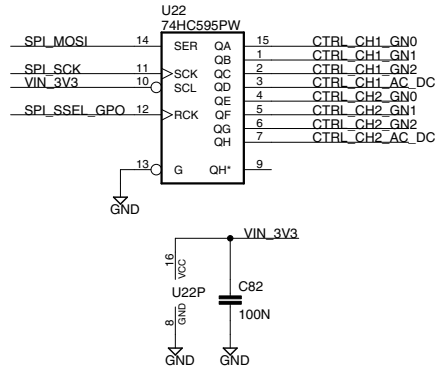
U22
74HC595PW

SPI_MOSI 14 SER
SPI_SCK 11 SCK
VIN_3V3 10 SCL
SPI_SSEL_GPO 12 RCK
13 G
GND

QA 15 CTRL_CH1_GN0
QB 1 CTRL_CH1_GN1
QC 2 CTRL_CH1_GN2
QD 3 CTRL_CH1_AC_DC
QE 4 CTRL_CH2_GN0
QF 5 CTRL_CH2_GN1
QG 6 CTRL_CH2_GN2
QH 7 CTRL_CH2_AC_DC
QH* 9

VIN_3V3
16 VCC
U22P
8 GND
C82
100N
GND
GND